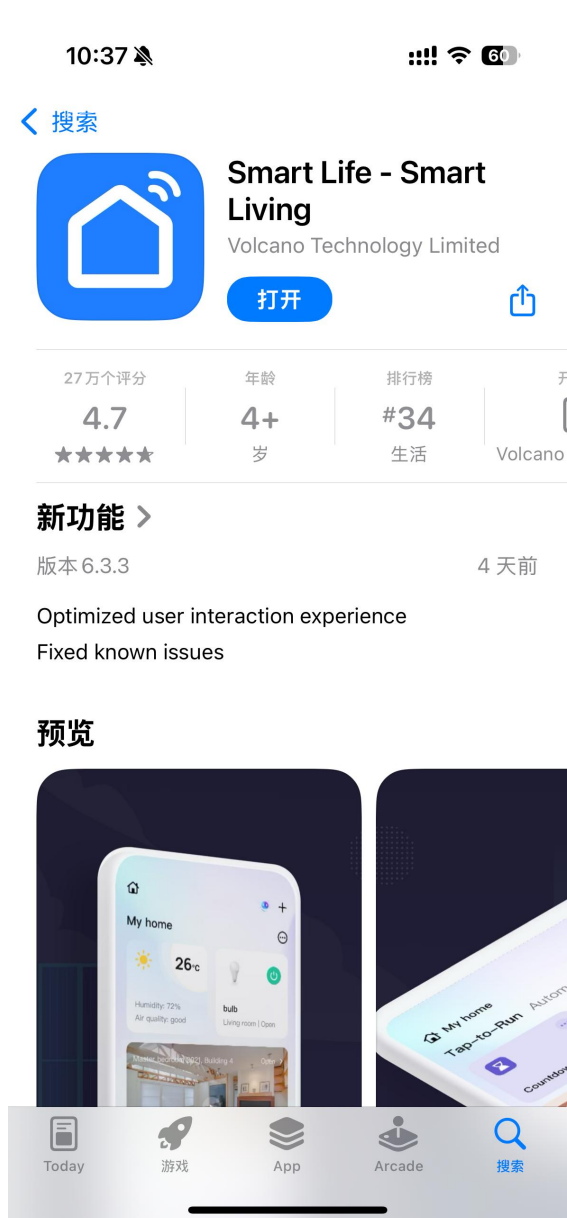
10:37

60

搜索

Smart Life - Smart Living

Volcano Technology Limited

打开

| 27万个评分 | 年龄 | 排行榜 | 开 |
|---|---|---|---|
| 4.7 | 4+ | #34 | |
| ★★★★★ | 岁 | 生活 | Volcano |

新功能 >

版本 6.3.3

4 天前

Optimized user interaction experience

Fixed known issues

预览

My home

26°C

Humidity: 72%

Air quality: good

bulb

Living room | Open

My home

Tap-to-Run

Autom

Countdow

Today

游戏

App

Arcade

搜索